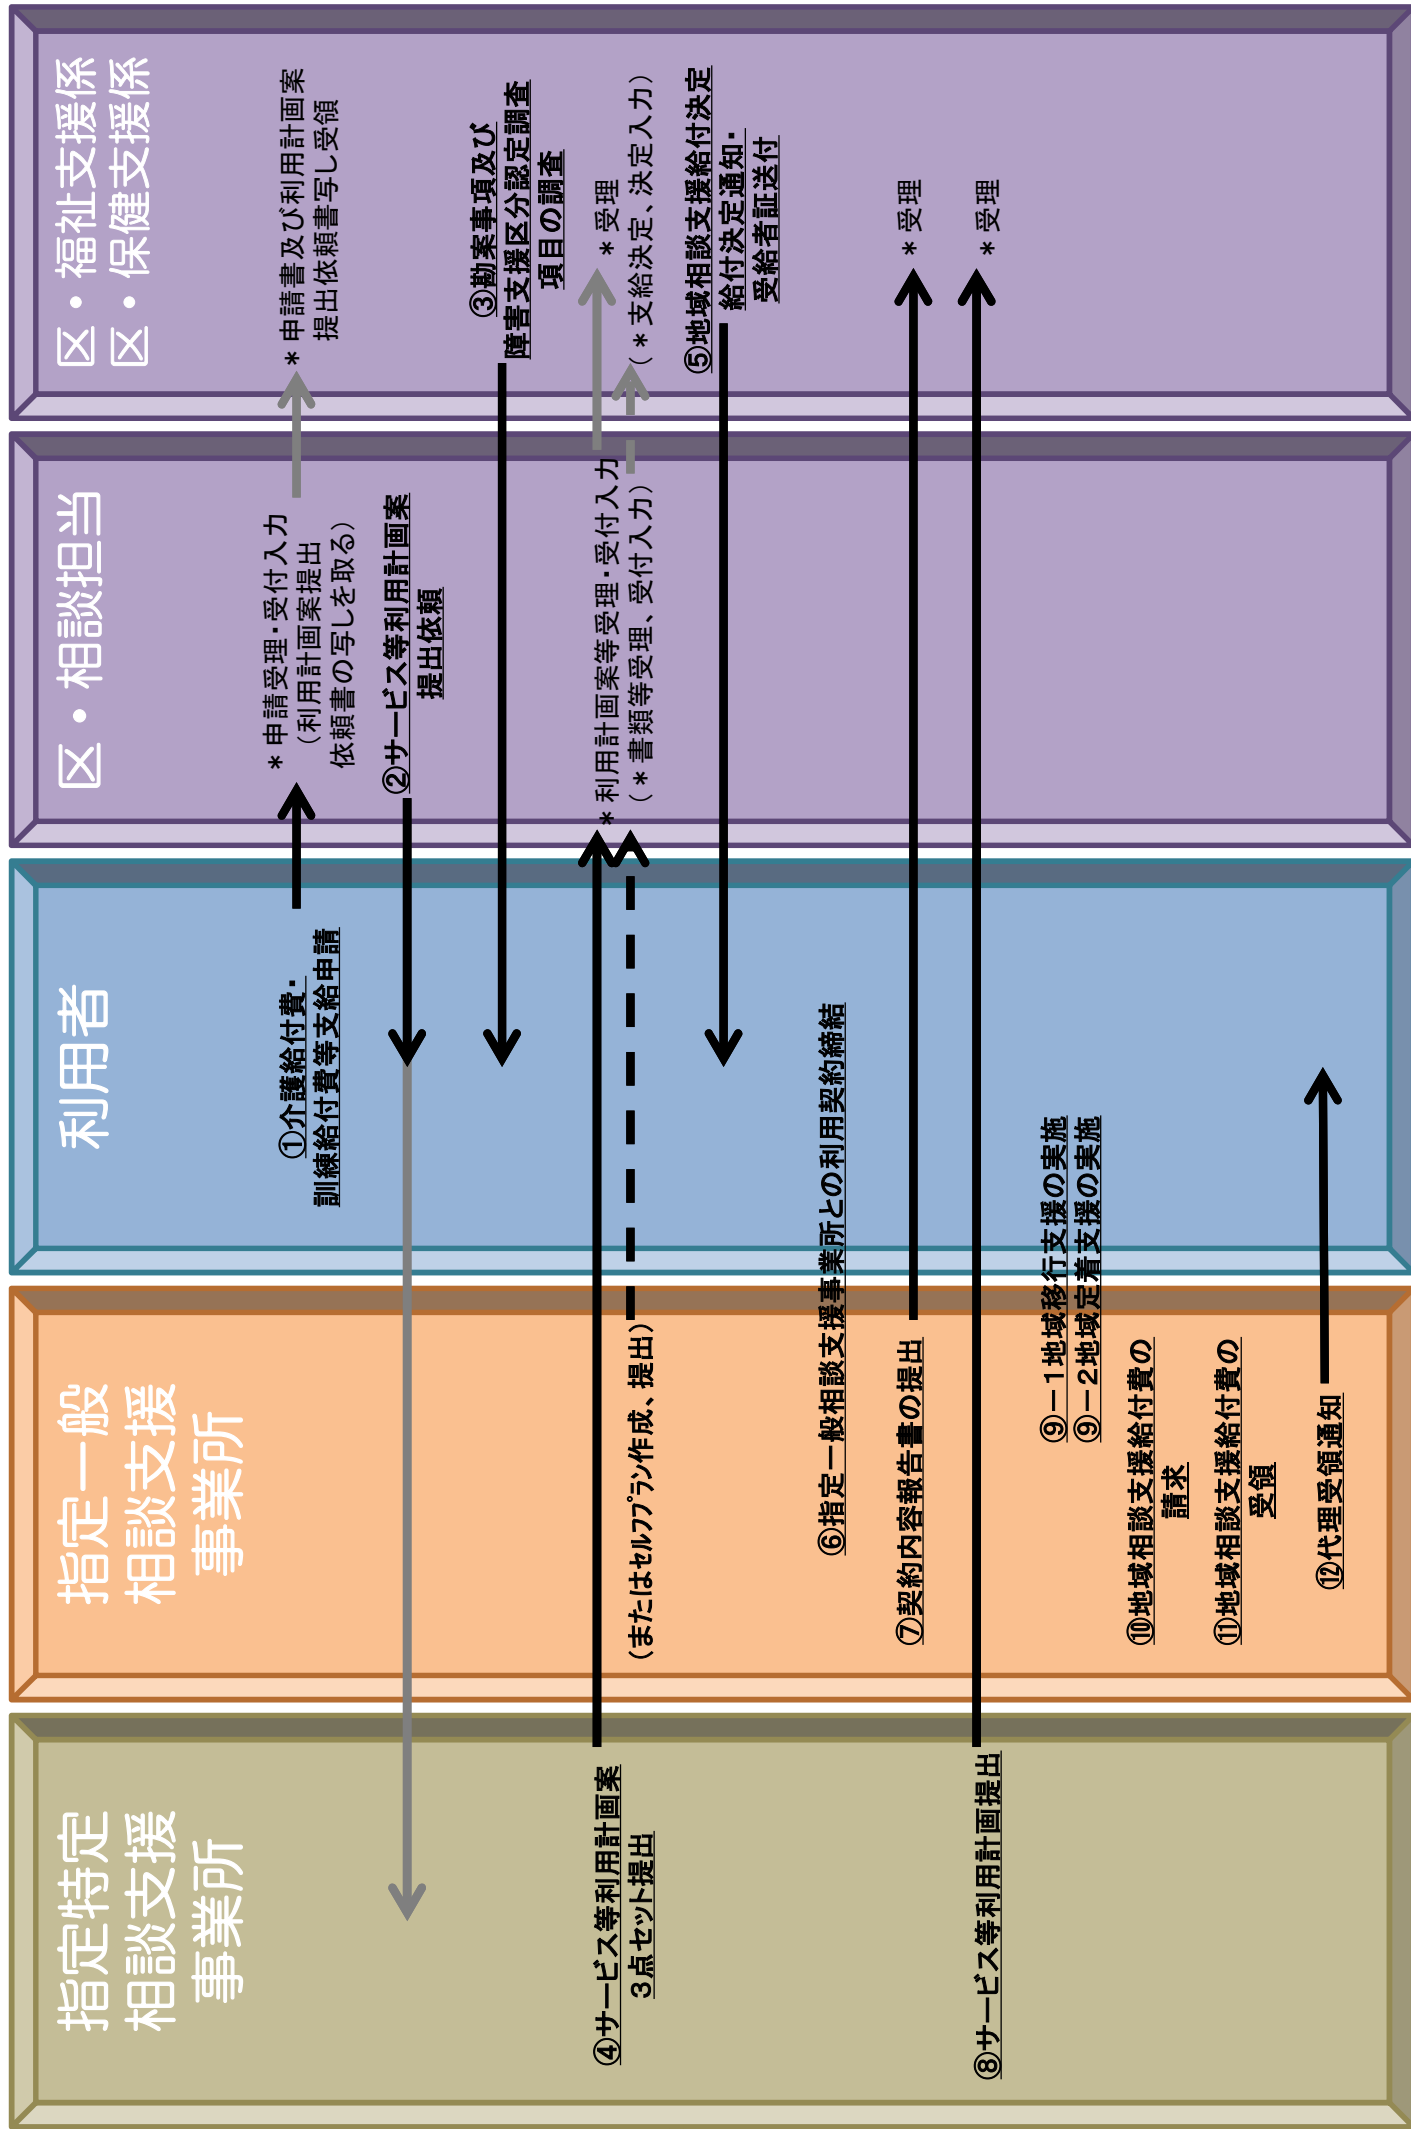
区・福祉支援係
区・保健支援係

＊申請書及び利用計画案提出依頼書写し受領

③勘案事項及び障害支援区分認定調査項目の調査

＊受理
（＊支給決定、決定入力）

⑤地域相談支援給付決定
給付決定通知・
受給者証送付

＊受理

＊受理

区・相談担当

＊申請受理・受付入力
（利用計画案提出依頼書の写しを取る）

②サービス等利用計画案提出依頼

＊利用計画案等受理・受付入力
（＊書類等受理、受付入力）

利用者

①介護給付費・訓練等給付費等支給申請

⑥指定一般相談支援事業所との利用契約締結

⑨－１地域移行支援の実施
⑨－２地域定着支援の実施

指定一般
相談支援
事業所

（またはｾﾙﾌﾌﾟﾗﾝ作成、提出）

⑦契約内容報告書の提出

⑩地域相談支援給付費の請求

⑪地域相談支援給付費の受領

⑫代理受領通知

指定特定
相談支援
事業所

④サービス等利用計画案3点セット提出

⑧サービス等利用計画提出